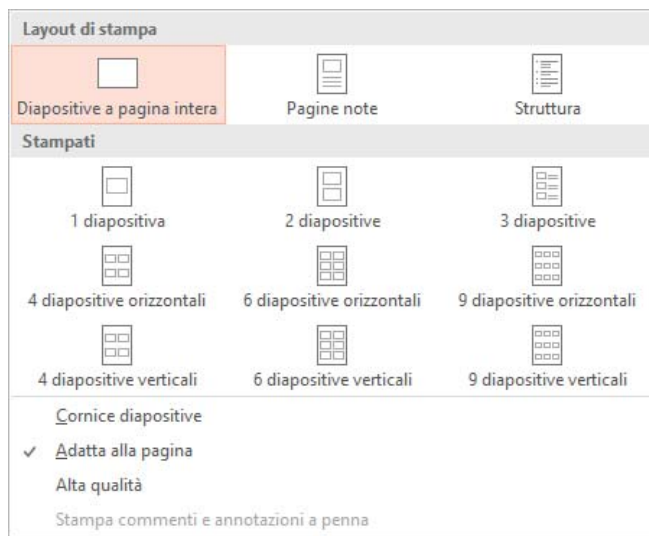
Layout di stampa

Diapositive a pagina intera
Pagine note
Struttura

Stampati

1 diapositiva
2 diapositive
3 diapositive
4 diapositive orizzontali
6 diapositive orizzontali
9 diapositive orizzontali
4 diapositive verticali
6 diapositive verticali
9 diapositive verticali

Cornice diapositive
✓ Adatta alla pagina
Alta qualità
Stampa commenti e annotazioni a penna